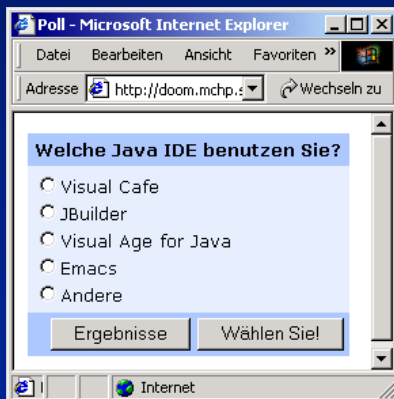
Poll - Microsoft Internet Explorer

Datei Bearbeiten Ansicht Favoriten »

Adresse http://doom.mchp.s

Wechseln zu

Welche Java IDE benutzen Sie?

Visual Cafe

JBuilder

Visual Age for Java

Emacs

Andere

Ergebnisse

Wählen Sie!

Internet